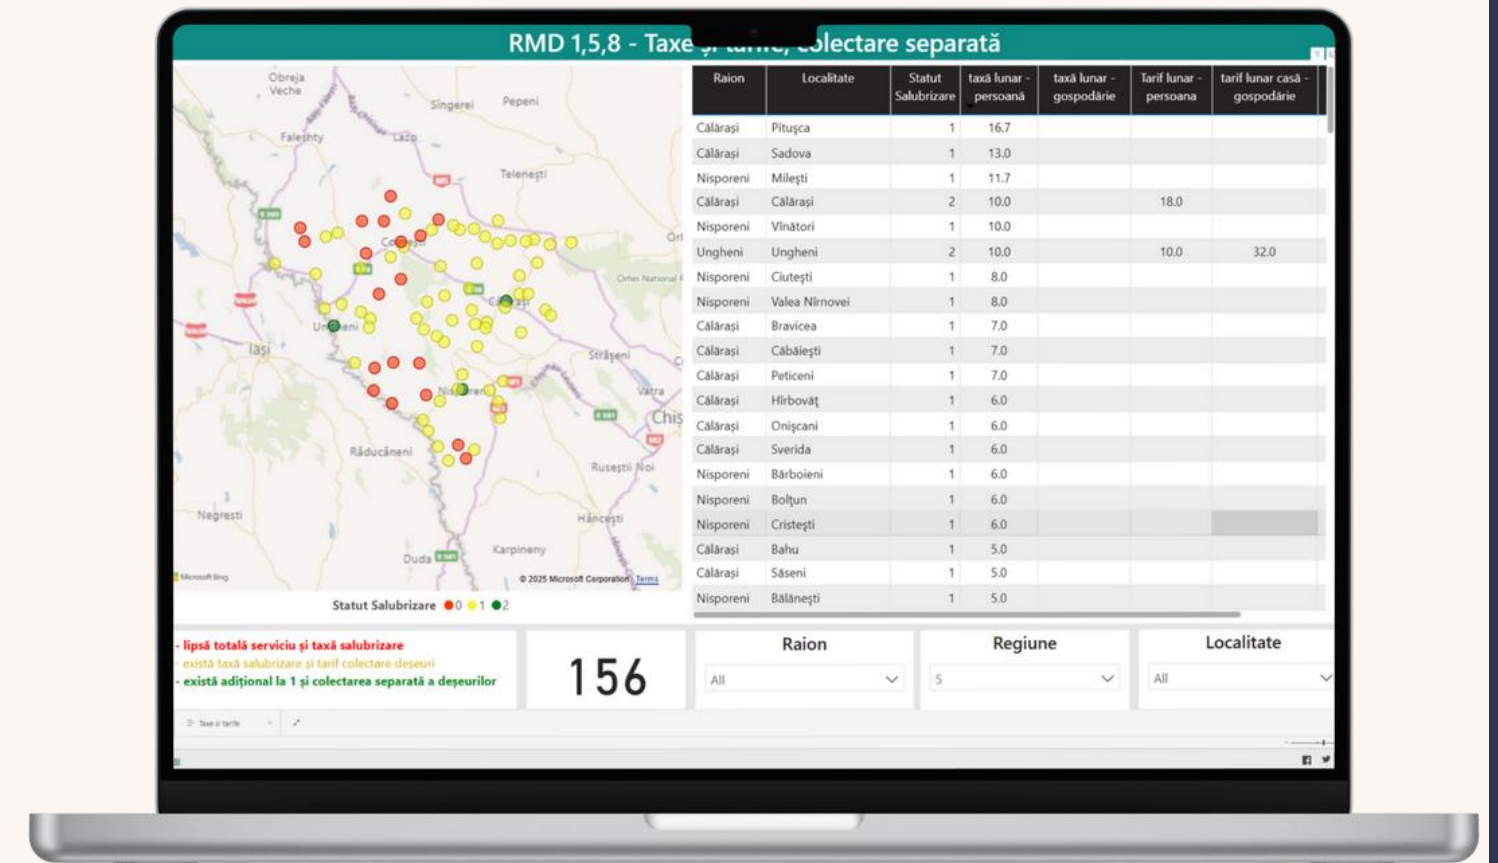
RMD 1,5,8 - Taxe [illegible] colectare separată

Obreja Veche
Singerei
Pepeni
Falesti
Lazo
Telenești
Ungheni
Iasi
Orhei National P
Straseni
Nisporeni
Vatra
Chiș
Răducăneni
Rusestii Noi
Negresti
Hâncești
Duda
Karpineny
Microsoft Bing
© 2025 Microsoft Corporation Terms

| Raion | Localitate | Statut Salubrizare | taxă lunar - persoană | taxă lunar - gospodărie | Tarif lunar - persoana | tarif lunar casă - gospodărie |
|---|---|---|---|---|---|---|
| Călărași | Pitușca | 1 | 16.7 | | | |
| Călărași | Sadova | 1 | 13.0 | | | |
| Nisporeni | Milești | 1 | 11.7 | | | |
| Călărași | Călărași | 2 | 10.0 | | 18.0 | |
| Nisporeni | Vînători | 1 | 10.0 | | | |
| Ungheni | Ungheni | 2 | 10.0 | | 10.0 | 32.0 |
| Nisporeni | Ciutești | 1 | 8.0 | | | |
| Nisporeni | Valea Nîrnovei | 1 | 8.0 | | | |
| Călărași | Bravicea | 1 | 7.0 | | | |
| Călărași | Căbăiești | 1 | 7.0 | | | |
| Călărași | Peticeni | 1 | 7.0 | | | |
| Călărași | Hîrbovăț | 1 | 6.0 | | | |
| Călărași | Onișcani | 1 | 6.0 | | | |
| Călărași | Sverida | 1 | 6.0 | | | |
| Nisporeni | Bărboieni | 1 | 6.0 | | | |
| Nisporeni | Boltun | 1 | 6.0 | | | |
| Nisporeni | Cristești | 1 | 6.0 | | | |
| Călărași | Bahu | 1 | 5.0 | | | |
| Călărași | Săseni | 1 | 5.0 | | | |
| Nisporeni | Bălănești | 1 | 5.0 | | | |

Statut Salubrizare ●0 ●1 ●2

- lipsă totală serviciu și taxă salubrizare
- există taxă salubrizare și tarif colectare deșeuri
- există adițional la 1 și colectarea separată a deșeurilor

156

Raion
All

Regiune
5

Localitate
All

Taxe și tarife